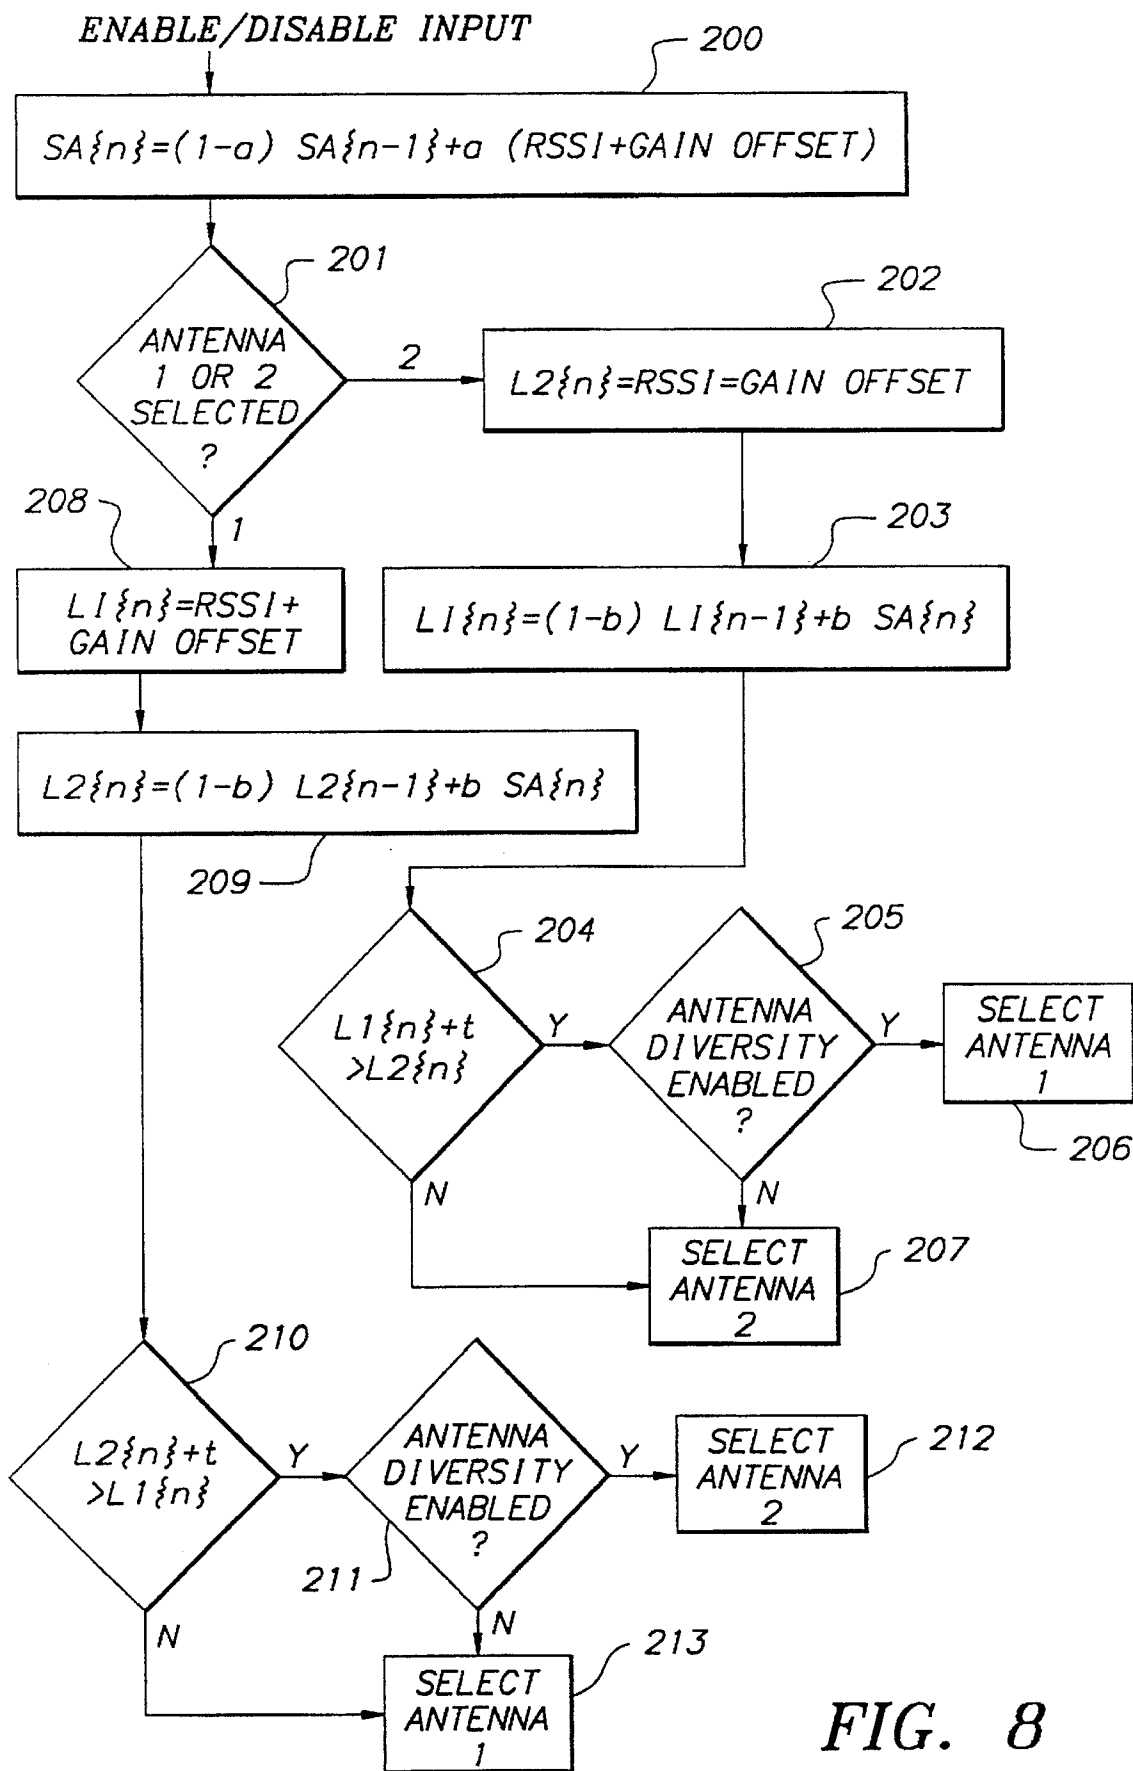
ENABLE/DISABLE INPUT

200

SA{n}=(1-a) SA{n-1}+a (RSSI+GAIN OFFSET)

201

ANTENNA 1 OR 2 SELECTED ?

2

202

L2{n}=RSSI=GAIN OFFSET

1

208

L1{n}=RSSI+ GAIN OFFSET

203

L1{n}=(1-b) L1{n-1}+b SA{n}

L2{n}=(1-b) L2{n-1}+b SA{n}

209

204

L1{n}+t >L2{n}

Y

205

ANTENNA DIVERSITY ENABLED ?

Y

SELECT ANTENNA 1

206

N

N

SELECT ANTENNA 2

207

210

L2{n}+t >L1{n}

Y

ANTENNA DIVERSITY ENABLED ?

Y

SELECT ANTENNA 2

212

211

N

N

SELECT ANTENNA 1

213

FIG. 8